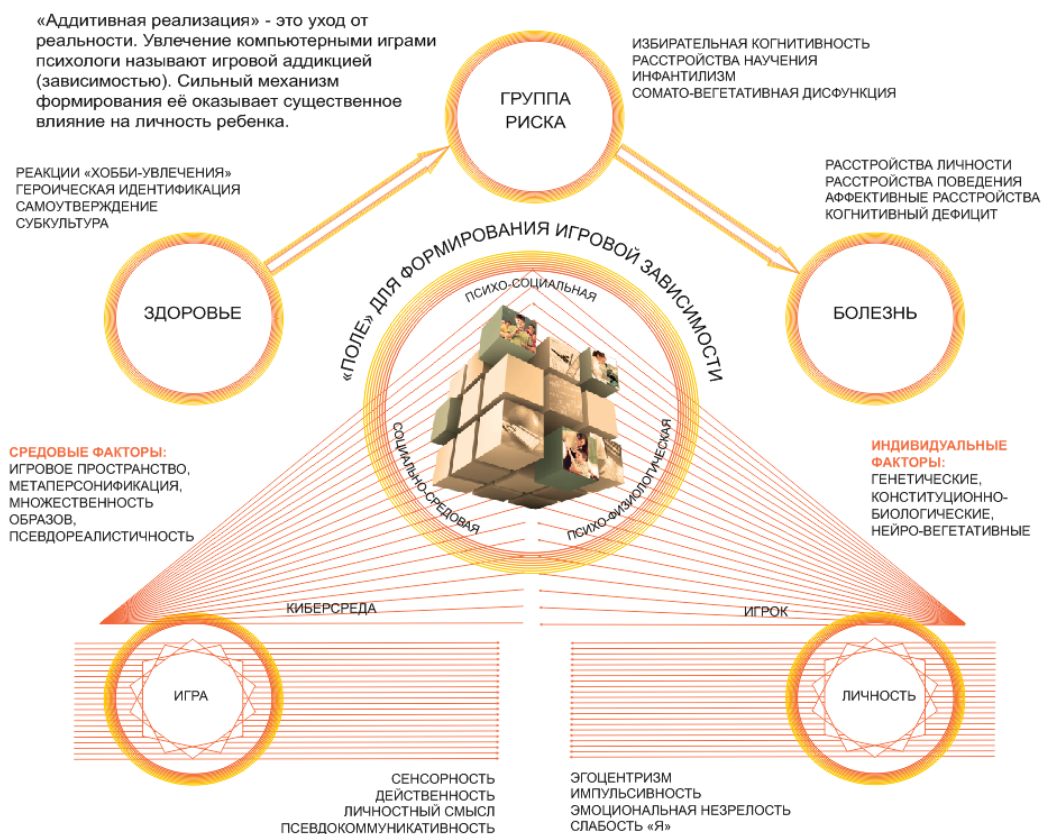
«Аддитивная реализация» - это уход от реальности. Увлечение компьютерными играми психологи называют игровой аддикцией (зависимостью). Сильный механизм формирования её оказывает существенное влияние на личность ребенка.

ГРУППА РИСКА

ИЗБИРАТЕЛЬНАЯ КОГНИТИВНОСТЬ
РАССТРОЙСТВА НАУЧЕНИЯ
ИНФАНТИЛИЗМ
СОМАТО-ВЕГЕТАТИВНАЯ ДИСФУНКЦИЯ

РЕАКЦИИ «ХОББИ-УВЛЕЧЕНИЯ»
ГЕРОИЧЕСКАЯ ИДЕНТИФИКАЦИЯ
САМОУТВЕРЖДЕНИЕ
СУБКУЛЬТУРА

РАССТРОЙСТВА ЛИЧНОСТИ
РАССТРОЙСТВА ПОВЕДЕНИЯ
АФФЕКТИВНЫЕ РАССТРОЙСТВА
КОГНИТИВНЫЙ ДЕФИЦИТ

ЗДОРОВЬЕ

БОЛЕЗНЬ

«ПОЛЕ» ДЛЯ ФОРМИРОВАНИЯ ИГРОВОЙ ЗАВИСИМОСТИ

ПСИХО-СОЦИАЛЬНАЯ

СОЦИАЛЬНО-СРЕДОВАЯ

ПСИХО-ФИЗИОЛОГИЧЕСКАЯ

СРЕДОВЫЕ ФАКТОРЫ:
ИГРОВОЕ ПРОСТРАНСТВО,
МЕТАПЕРСОНИФИКАЦИЯ,
МНОЖЕСТВЕННОСТЬ ОБРАЗОВ,
ПСЕВДОРЕАЛИСТИЧНОСТЬ

ИНДИВИДУАЛЬНЫЕ ФАКТОРЫ:
ГЕНЕТИЧЕСКИЕ,
КОНСТИТУЦИОННО-БИОЛОГИЧЕСКИЕ,
НЕЙРО-ВЕГЕТАТИВНЫЕ

КИБЕРСРЕДА

ИГРОК

ИГРА

ЛИЧНОСТЬ

СЕНСОРНОСТЬ
ДЕЙСТВЕННОСТЬ
ЛИЧНОСТНЫЙ СМЫСЛ
ПСЕВДОКОММУНИКАТИВНОСТЬ

ЭГОЦЕНТРИЗМ
ИМПУЛЬСИВНОСТЬ
ЭМОЦИОНАЛЬНАЯ НЕЗРЕЛОСТЬ
СЛАБОСТЬ «Я»